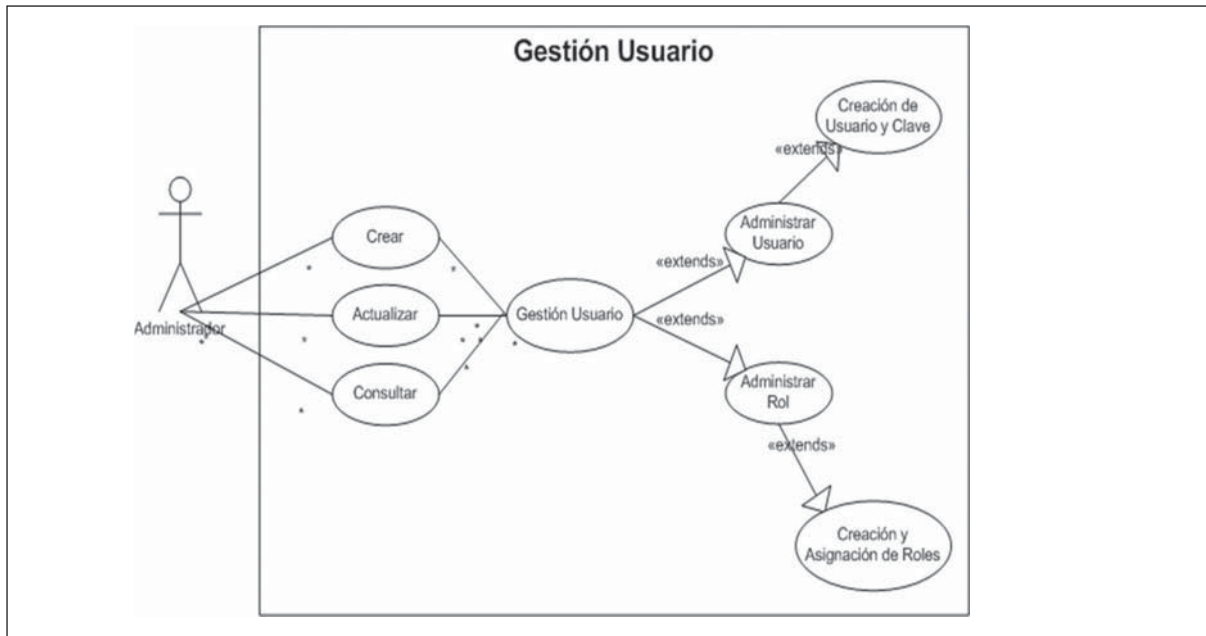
Gestión Usuario

Administrador

Crear

Actualizar

Consultar

Gestión Usuario

«extends»

«extends»

Administrar Usuario

«extends»

Creación de Usuario y Clave

Administrar Rol

«extends»

Creación y Asignación de Roles